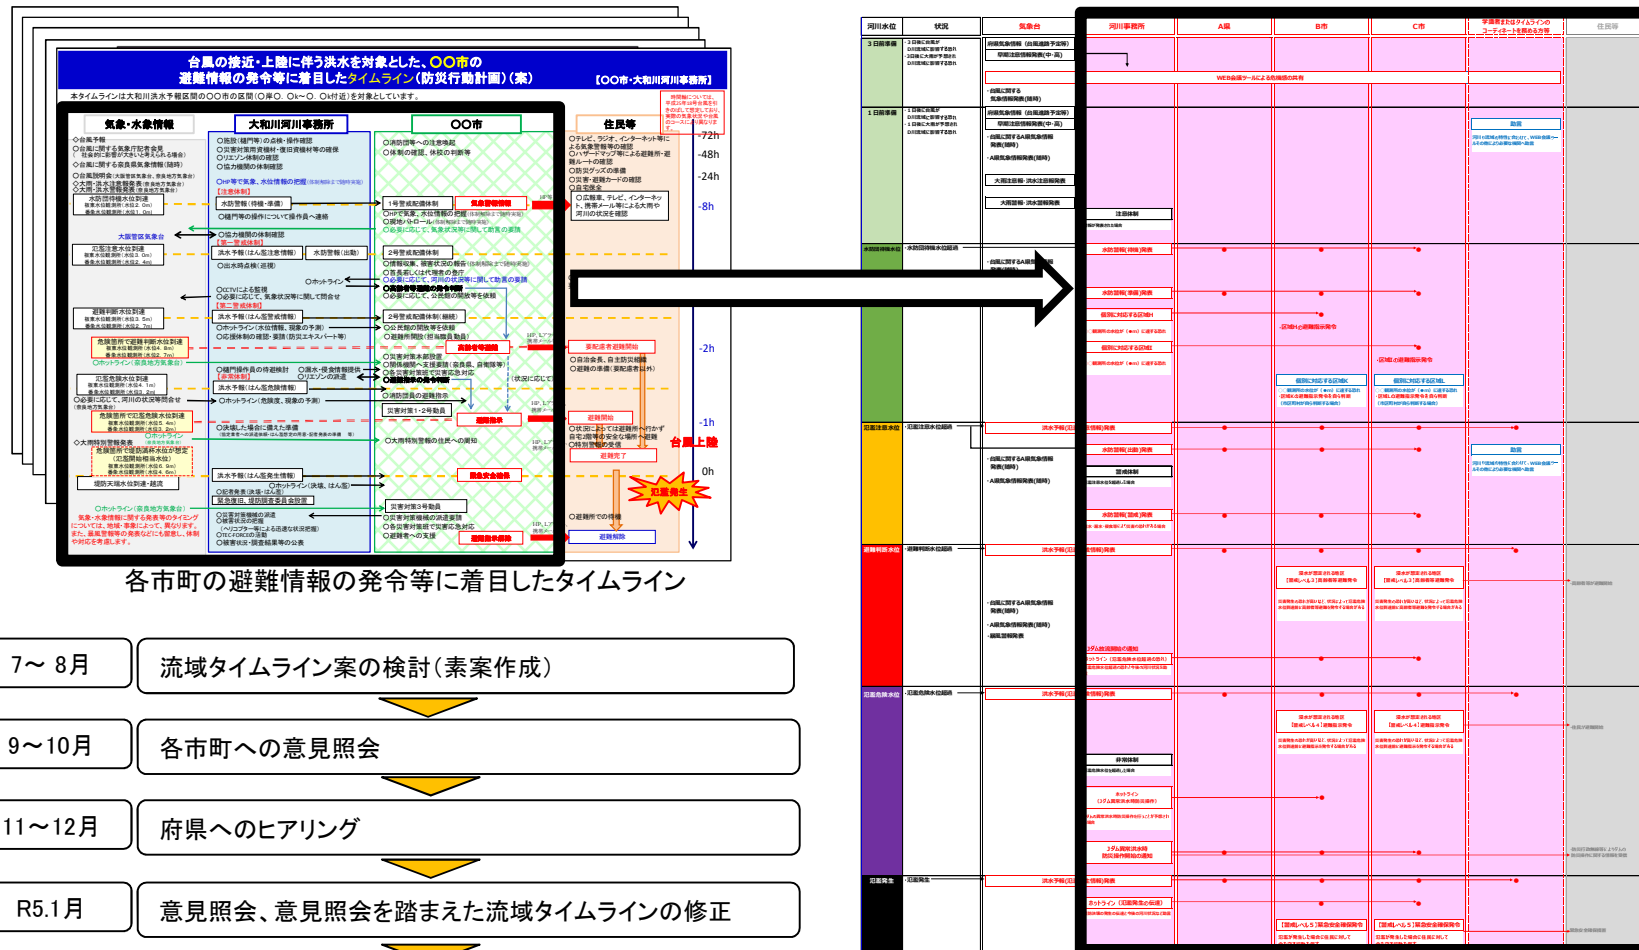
台風の接近・上陸に伴う洪水を対象とした、〇〇市の
避難情報の発令等に着目したタイムライン(防災行動計画)(案)
【〇〇市・大和川河川事務所】

本タイムラインは大和川洪水予報区間の〇〇市の区間(〇岸〇.〇k~〇.〇k付近)を対象としています。

気象・水象情報
大和川河川事務所
〇〇市
住民等

-72h
-48h
-24h
-8h
-2h
-1h
0h

台風上陸
氾濫発生

各市町の避難情報の発令等に着目したタイムライン

| 7~8月 | 流域タイムライン案の検討(素案作成) |
|---|---|
| 9~10月 | 各市町への意見照会 |
| 11~12月 | 府県へのヒアリング |
| R5.1月 | 意見照会、意見照会を踏まえた流域タイムラインの修正 |

河川水位
状況
気象台
河川事務所
A県
B市
C市
住民等

WEB会議ツールによる危機感の共有
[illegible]